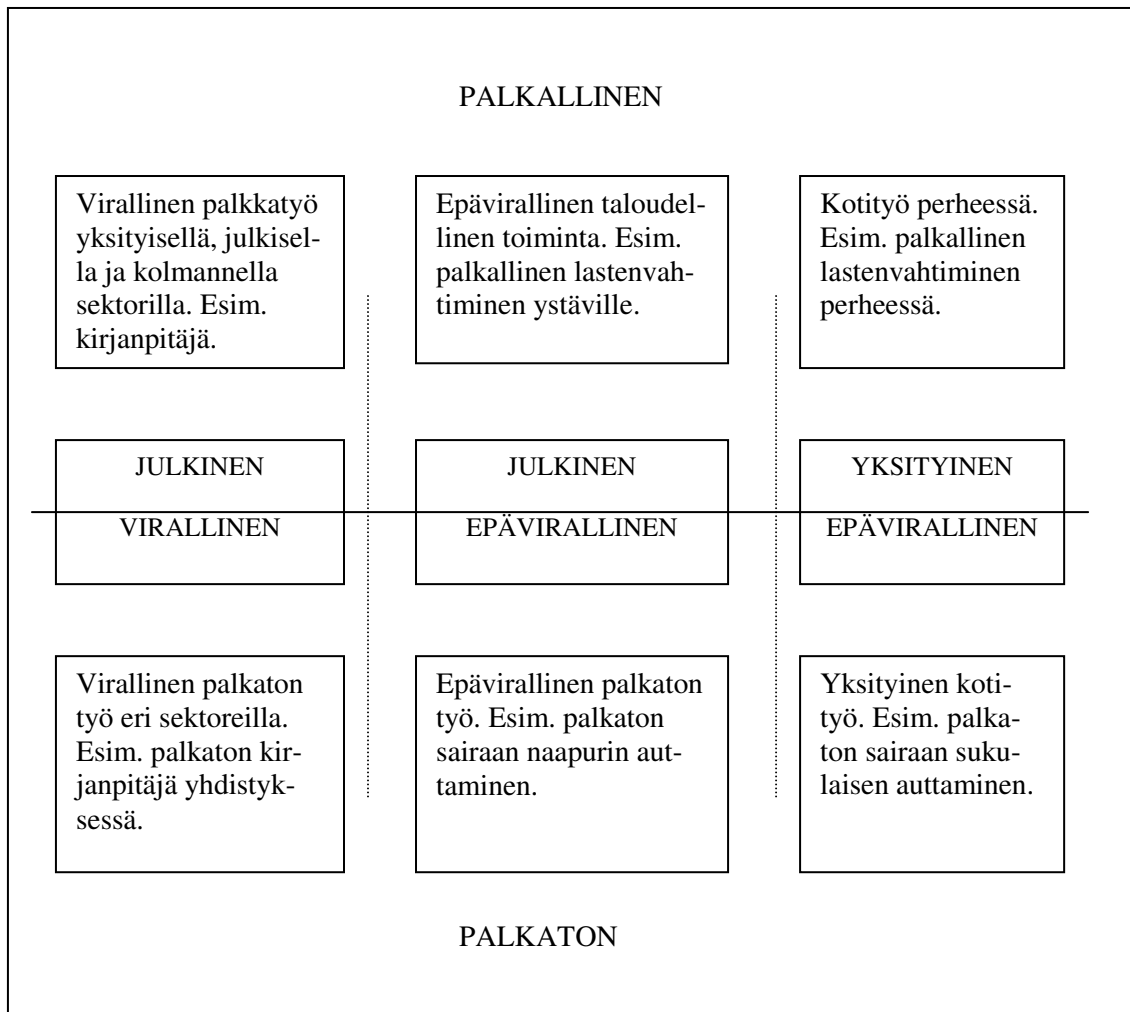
PALKALLINEN

Virallinen palkkatyö yksityisellä, julkisella ja kolmannella sektorilla. Esim. kirjanpitäjä.

Epävirallinen taloudellinen toiminta. Esim. palkallinen lastenvahtiminen ystäville.

Kotityö perheessä. Esim. palkallinen lastenvahtiminen perheessä.

JULKINEN

VIRALLINEN

JULKINEN

EPÄVIRALLINEN

YKSITYINEN

EPÄVIRALLINEN

Virallinen palkaton työ eri sektoreilla. Esim. palkaton kirjanpitäjä yhdistyksessä.

Epävirallinen palkaton työ. Esim. palkaton sairaan naapurin auttaminen.

Yksityinen kotityö. Esim. palkaton sairaan sukulaisen auttaminen.

PALKATON